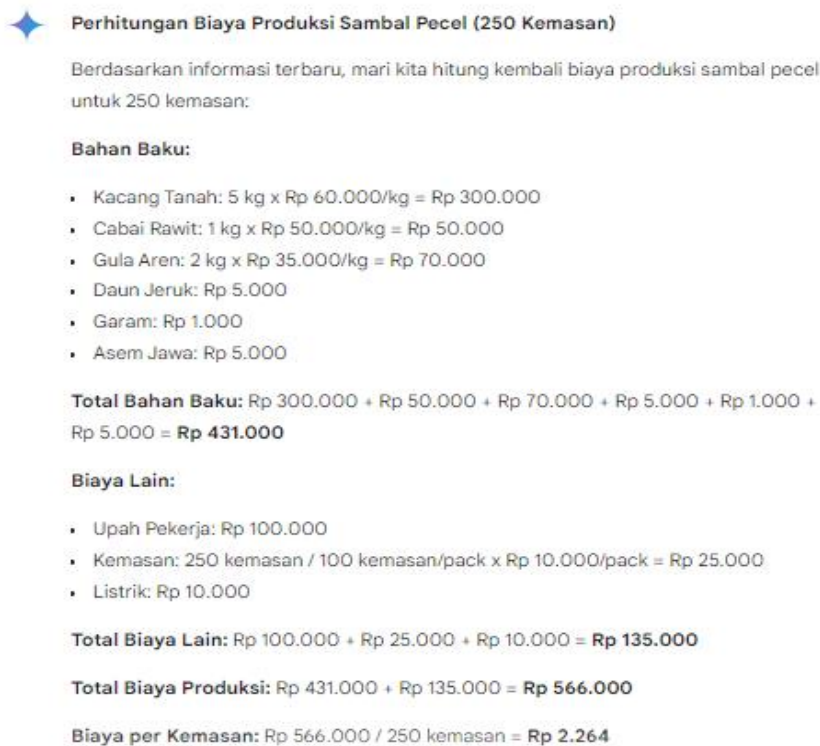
**Perhitungan Biaya Produksi Sambal Pecel (250 Kemasan)**

Berdasarkan informasi terbaru, mari kita hitung kembali biaya produksi sambal pecel untuk 250 kemasan:

**Bahan Baku:**

- Kacang Tanah: 5 kg x Rp 60.000/kg = Rp 300.000
- Cabai Rawit: 1 kg x Rp 50.000/kg = Rp 50.000
- Gula Aren: 2 kg x Rp 35.000/kg = Rp 70.000
- Daun Jeruk: Rp 5.000
- Garam: Rp 1.000
- Asem Jawa: Rp 5.000

**Total Bahan Baku:** Rp 300.000 + Rp 50.000 + Rp 70.000 + Rp 5.000 + Rp 1.000 + Rp 5.000 = **Rp 431.000**

**Biaya Lain:**

- Upah Pekerja: Rp 100.000
- Kemasan: 250 kemasan / 100 kemasan/pack x Rp 10.000/pack = Rp 25.000
- Listrik: Rp 10.000

**Total Biaya Lain:** Rp 100.000 + Rp 25.000 + Rp 10.000 = **Rp 135.000**

**Total Biaya Produksi:** Rp 431.000 + Rp 135.000 = **Rp 566.000**

**Biaya per Kemasan:** Rp 566.000 / 250 kemasan = **Rp 2.264**